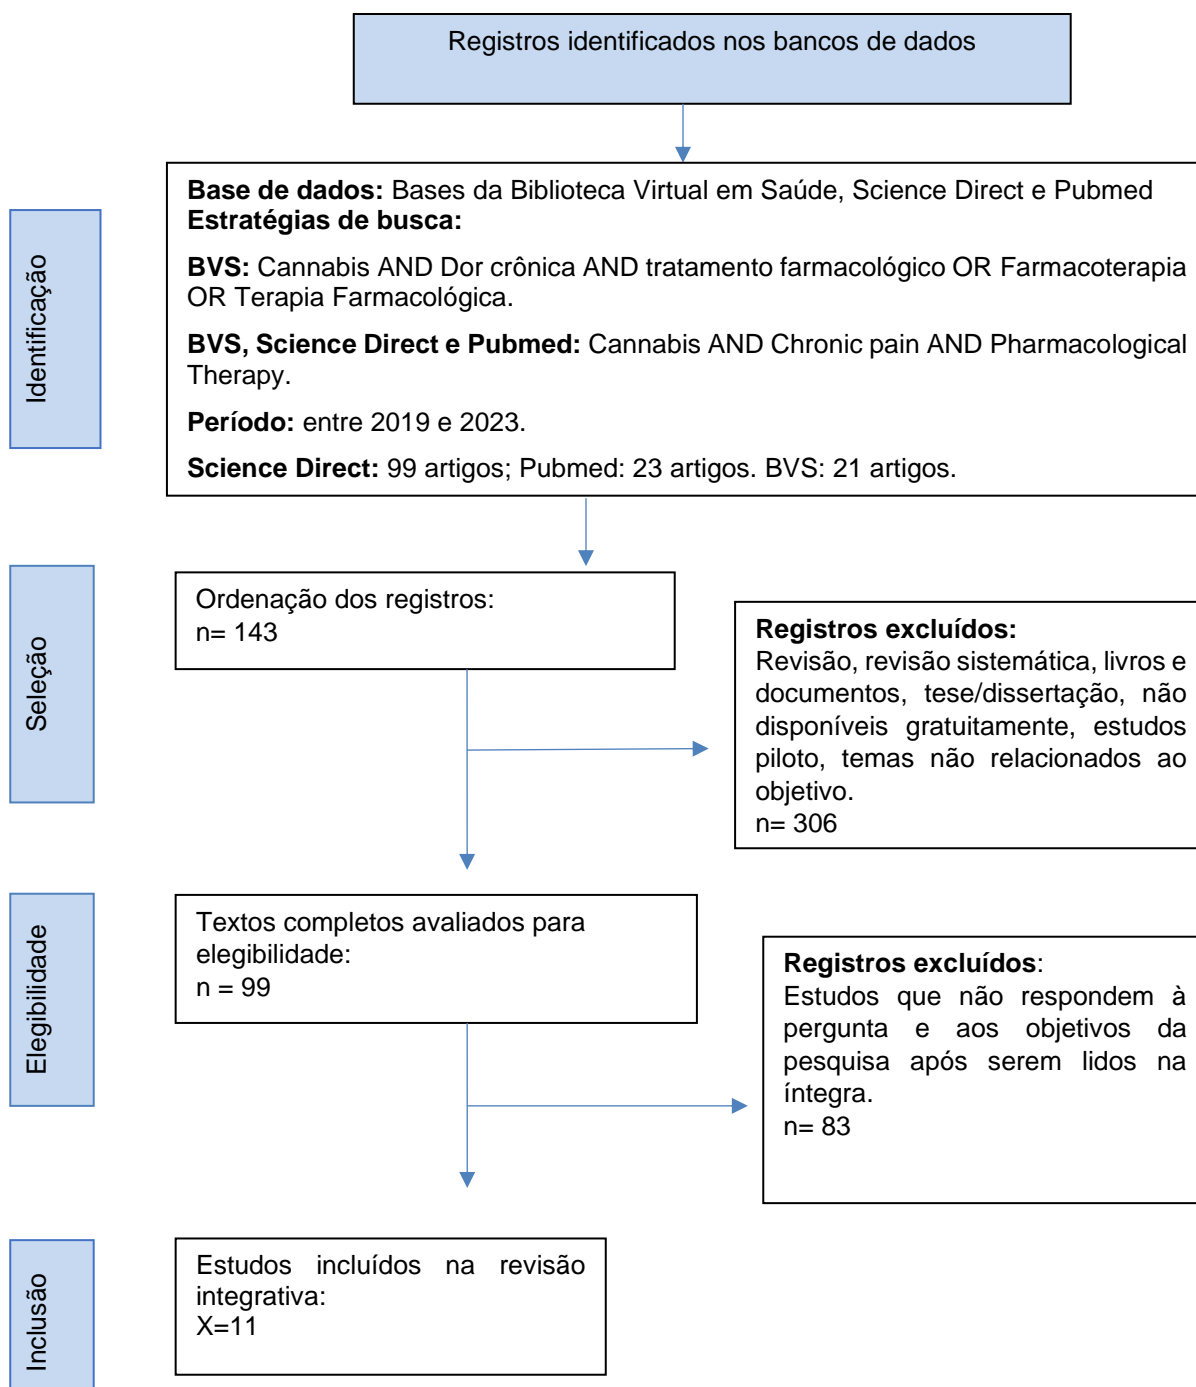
Registros identificados nos bancos de dados

Identificação

**Base de dados:** Bases da Biblioteca Virtual em Saúde, Science Direct e Pubmed
**Estratégias de busca:**

**BVS:** Cannabis AND Dor crônica AND tratamento farmacológico OR Farmacoterapia OR Terapia Farmacológica.

**BVS, Science Direct e Pubmed:** Cannabis AND Chronic pain AND Pharmacological Therapy.

**Período:** entre 2019 e 2023.

**Science Direct:** 99 artigos; Pubmed: 23 artigos. BVS: 21 artigos.

Seleção

Ordenação dos registros:
n= 143

**Registros excluídos:**
Revisão, revisão sistemática, livros e documentos, tese/dissertação, não disponíveis gratuitamente, estudos piloto, temas não relacionados ao objetivo.
n= 306

Elegibilidade

Textos completos avaliados para elegibilidade:
n = 99

**Registros excluídos**:
Estudos que não respondem à pergunta e aos objetivos da pesquisa após serem lidos na íntegra.
n= 83

Inclusão

Estudos incluídos na revisão integrativa:
X=11